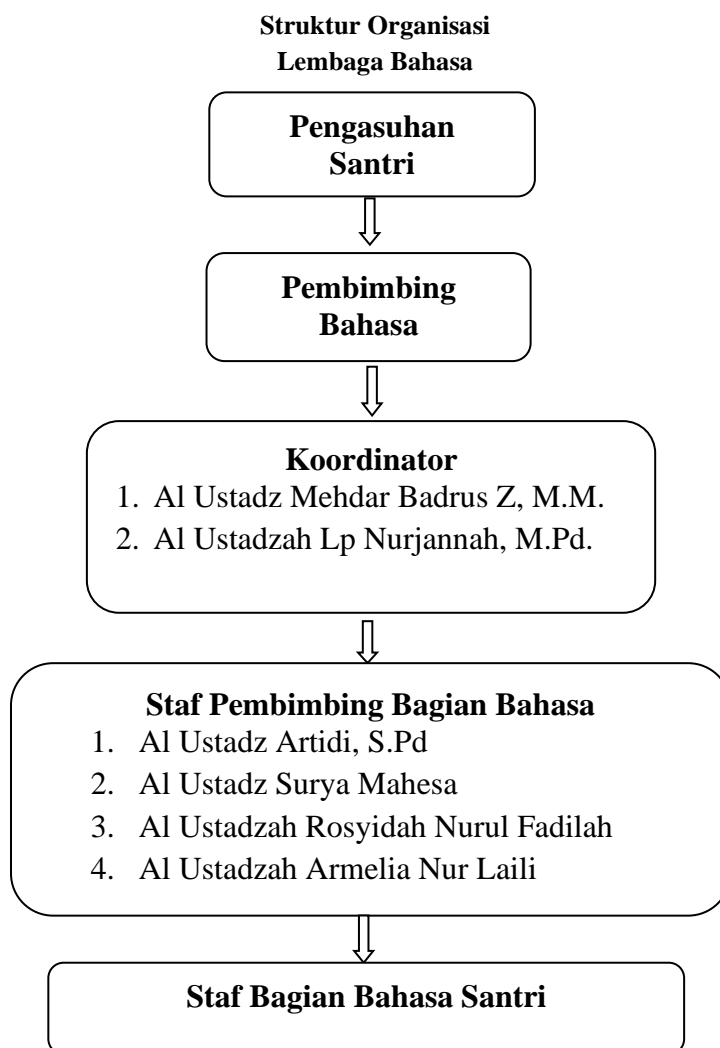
Struktur Organisasi
Lembaga Bahasa

Pengasuhan Santri

Pembimbing Bahasa

Koordinator
1. Al Ustadz Mehdar Badrus Z, M.M.
2. Al Ustadzah Lp Nurjannah, M.Pd.

Staf Pembimbing Bagian Bahasa
1. Al Ustadz Artidi, S.Pd
2. Al Ustadz Surya Mahesa
3. Al Ustadzah Rosyidah Nurul Fadilah
4. Al Ustadzah Armelia Nur Laili

Staf Bagian Bahasa Santri